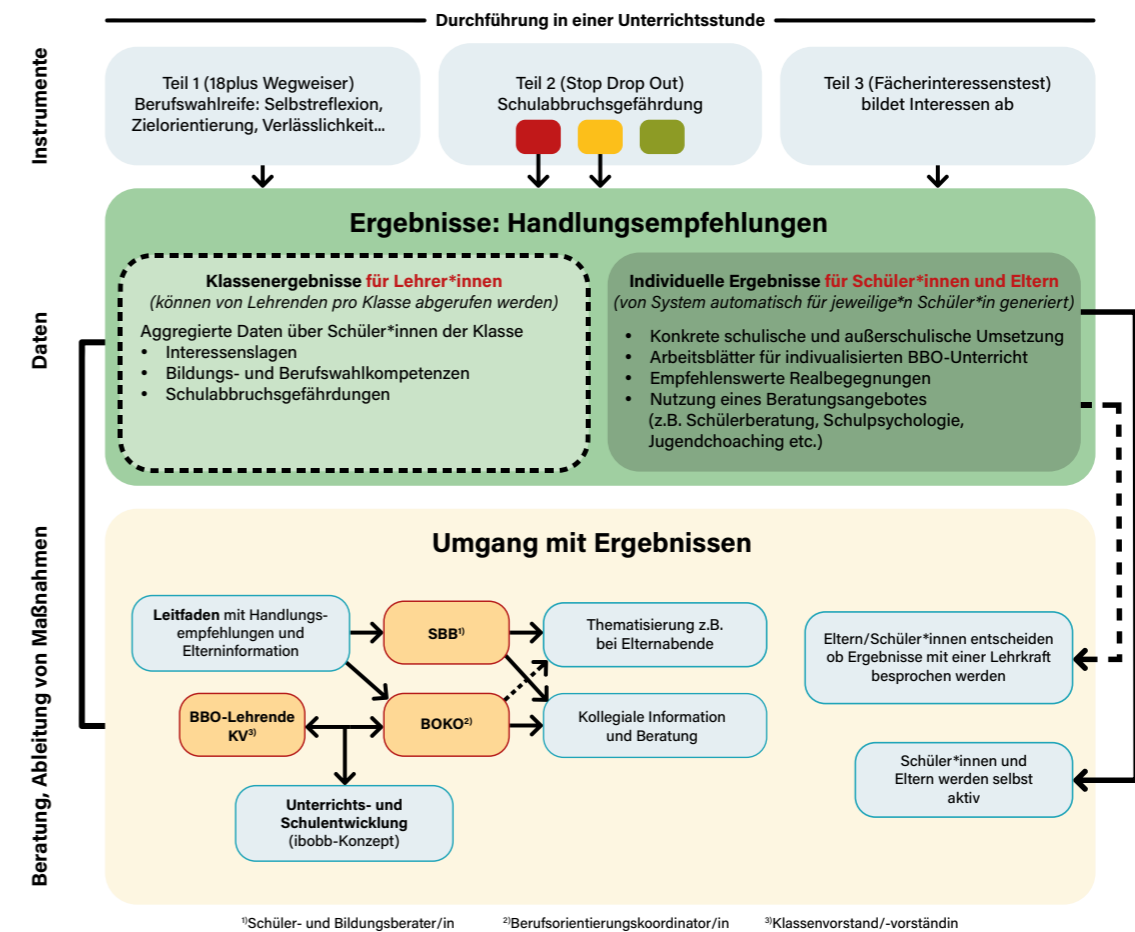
Durchführung in einer Unterrichtsstunde

Instrumente

Teil 1 (18plus Wegweiser)
Berufswahlreife: Selbstreflexion, Zielorientierung, Verlässlichkeit...

Teil 2 (Stop Drop Out)
Schulabbruchsgefährdung

Teil 3 (Fächerinteressenstest)
bildet Interessen ab

Daten

Ergebnisse: Handlungsempfehlungen

Klassenergebnisse für Lehrer*innen
(können von Lehrenden pro Klasse abgerufen werden)
Aggregierte Daten über Schüler*innen der Klasse
- Interessenslagen
- Bildungs- und Berufswahlkompetenzen
- Schulabbruchsgefährdungen

Individuelle Ergebnisse für Schüler*innen und Eltern
(von System automatisch für jeweilige*n Schüler*in generiert)
- Konkrete schulische und außerschulische Umsetzung
- Arbeitsblätter für indivualisierten BBO-Unterricht
- Empfehlenswerte Realbegegnungen
- Nutzung eines Beratungsangebotes (z.B. Schülerberatung, Schulpsychologie, Jugendchoaching etc.)

Beratung, Ableitung von Maßnahmen

Umgang mit Ergebnissen

Leitfaden mit Handlungsempfehlungen und Elterninformation

SBB$^{1)}$

Thematisierung z.B. bei Elternabende

BBO-Lehrende KV$^{3)}$

BOKO$^{2)}$

Kollegiale Information und Beratung

Unterrichts- und Schulentwicklung (ibobb-Konzept)

Eltern/Schüler*innen entscheiden ob Ergebnisse mit einer Lehrkraft besprochen werden

Schüler*innen und Eltern werden selbst aktiv

$^{1)}$Schüler- und Bildungsberater/in $^{2)}$Berufsorientierungskoordinator/in $^{3)}$Klassenvorstand/-vorständin